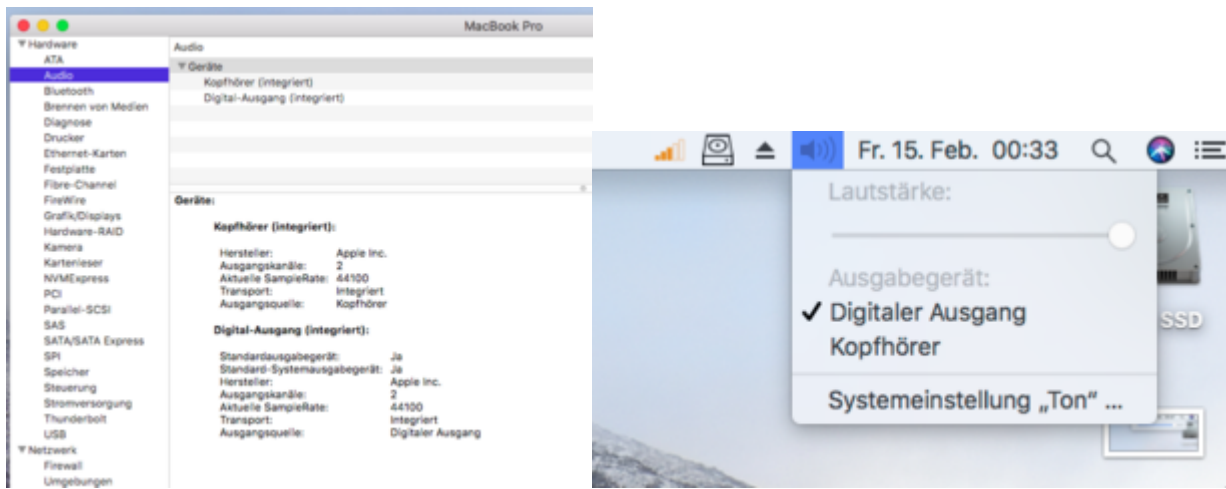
MacBook Pro

▼Hardware
ATA
Audio
Bluetooth
Brennen von Medien
Diagnose
Drucker
Ethernet-Karten
Festplatte
Fibre-Channel
FireWire
Grafik/Displays
Hardware-RAID
Kamera
Kartenleser
NVMExpress
PCI
Parallel-SCSI
SAS
SATA/SATA Express
SPI
Speicher
Steuerung
Stromversorgung
Thunderbolt
USB
▼Netzwerk
Firewall
Umgebungen

Audio
▼Geräte
Kopfhörer (integriert)
Digital-Ausgang (integriert)

Geräte:

Kopfhörer (integriert):

| | |
|---|---|
| Hersteller: | Apple Inc. |
| Ausgangskanäle: | 2 |
| Aktuelle SampleRate: | 44100 |
| Transport: | Integriert |
| Ausgangsquelle: | Kopfhörer |

Digital-Ausgang (integriert):

| | |
|---|---|
| Standardausgabegerät: | Ja |
| Standard-Systemausgabegerät: | Ja |
| Hersteller: | Apple Inc. |
| Ausgangskanäle: | 2 |
| Aktuelle SampleRate: | 44100 |
| Transport: | Integriert |
| Ausgangsquelle: | Digitaler Ausgang |

Fr. 15. Feb. 00:33

Lautstärke:

Ausgabegerät:
✓ Digitaler Ausgang
Kopfhörer

Systemeinstellung „Ton" ...

SSD